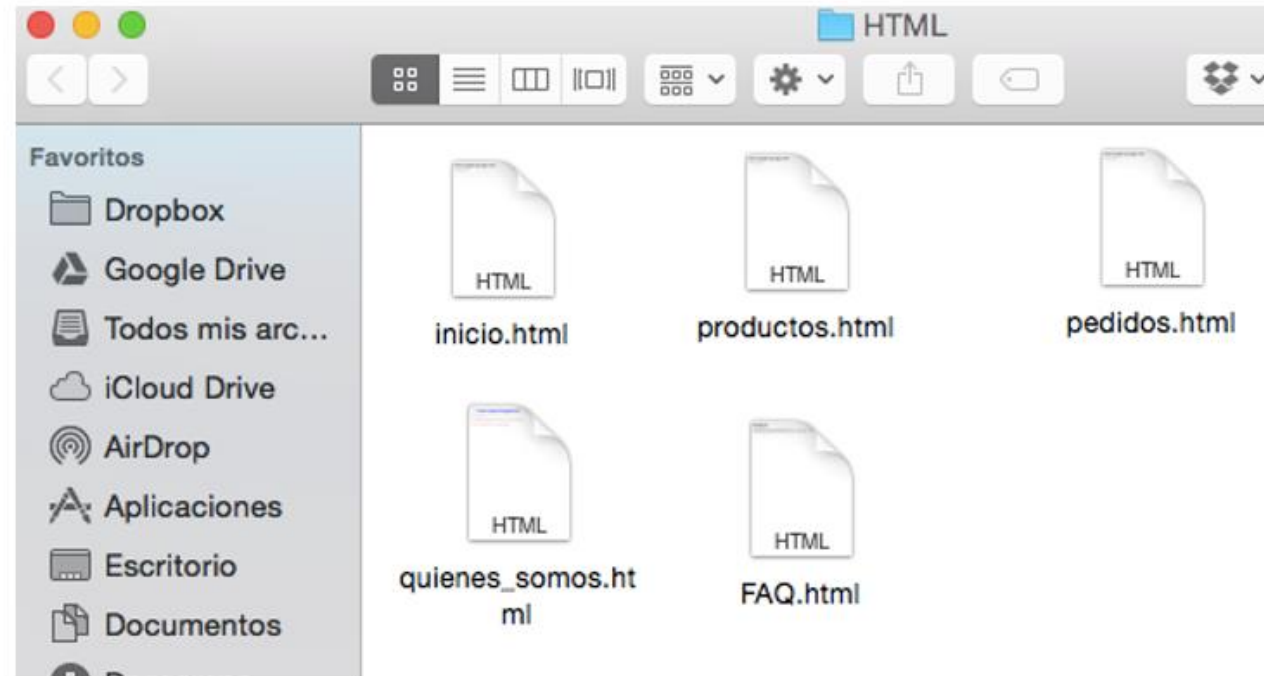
HTML

Favoritos
Dropbox
Google Drive
Todos mis arc...
iCloud Drive
AirDrop
Aplicaciones
Escritorio
Documentos

HTML
inicio.html

HTML
productos.html

HTML
pedidos.html

HTML
quienes_somos.html

HTML
FAQ.html